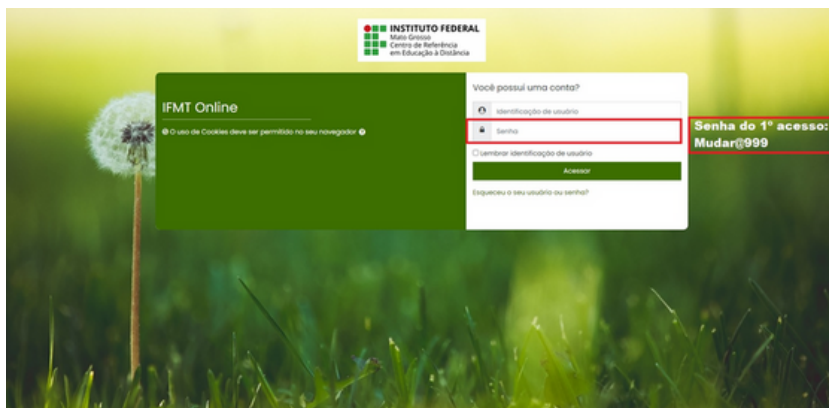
INSTITUTO FEDERAL
Mato Grosso
Centro de Referência em Educação à Distância

IFMT Online

O uso de Cookies deve ser permitido no seu navegador

Você possui uma conta?

Identificação de usuário

Senha

Lembrar identificação de usuário

Acessar

Esqueceu o seu usuário ou senha?

Senha do 1º acesso: Mudar@999